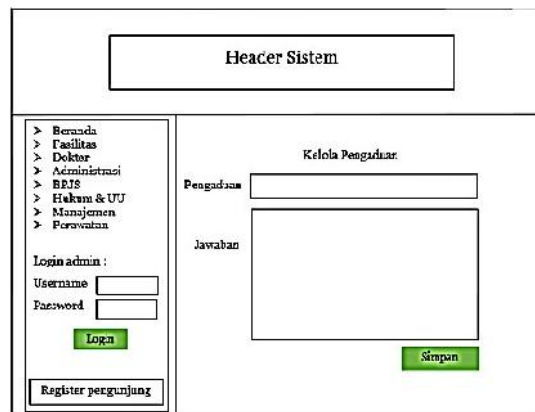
Header Sistem

➤ Beranda
➤ Fasilitas
➤ Dokter
➤ Administrasi
➤ BPJS
➤ Hukum & UU
➤ Manajemen
➤ Perawatan

Login admin :
Username
Password
Login

Register pengunjung

Kelola Pengaduan
Pengaduan
Jawaban
Simpan